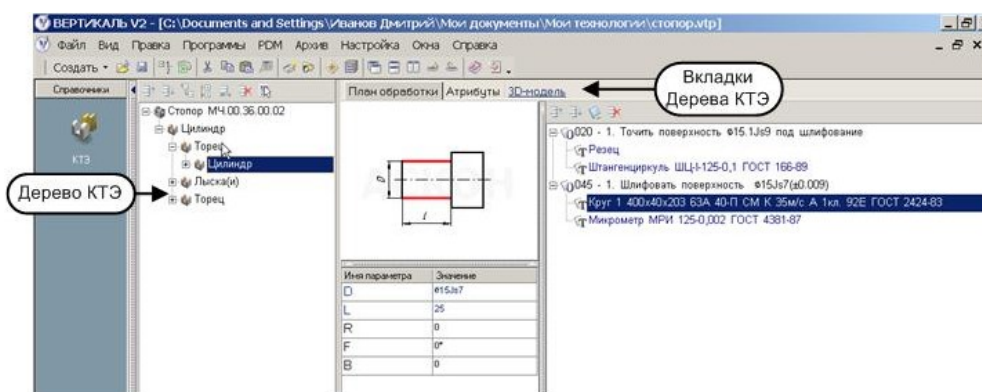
ВЕРТИКАЛЬ V2 - [C:\Documents and Settings\Иванов Дмитрий\Мои документы\Мои технологии\стопор.vtp]

Файл Вид Правка Программы PDM Архив Настройка Окна Справка

Создать

Справочники

КТЭ

Стопор МЧ.00.36.00.02
Цилиндр
Торец
Цилиндр
Лыска(и)
Торец

Дерево КТЭ

План обработки Атрибуты 3D-модель

Вкладки Дерева КТЭ

D

l

| Имя параметра | Значение |
|---|---|
| D | ф15Js7 |
| L | 25 |
| R | 0 |
| F | 0* |
| B | 0 |

020 - 1. Точить поверхность ф15.1Js9 под шлифование
Резец
Штангенциркуль ШЦ-I-125-0,1 ГОСТ 166-89
045 - 1. Шлифовать поверхность ф15Js7(±0.009)
Круг 1 400х40х203 63А 40-П СМ К 35м/с А 1кл. 92Е ГОСТ 2424-83
Микрометр МРИ 125-0,002 ГОСТ 4381-87